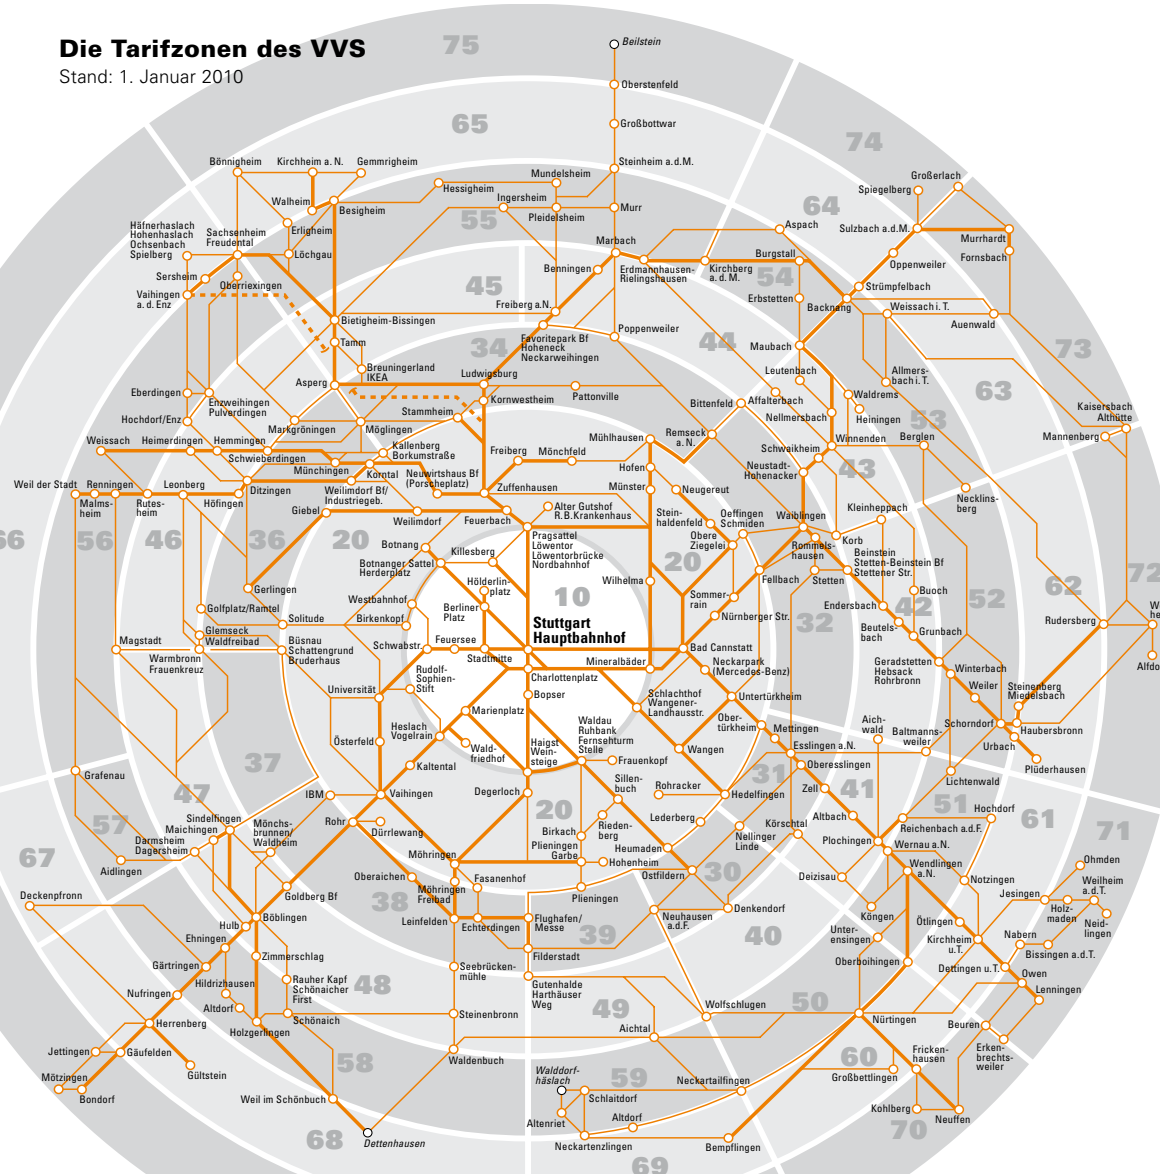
Die Tarifzonen des VVS
Stand: 1. Januar 2010

75 65 74 64 55 54 45 44 34 73 63 53 43 66 56 46 36 20 10 20 62 72 52 42 32 37 47 57 67 31 41 51 61 71 38 30 40 39 48 49 50 58 59 60 68 69 70

Beilstein
Oberstenfeld
Großbottwar
Steinheim a.d.M.
Mundelsheim
Murr
Hessigheim
Ingersheim
Pleidelsheim
Besigheim
Bönnigheim
Kirchheim a. N.
Gemmrigheim
Walheim
Erligheim
Löchgau
Häfnerhaslach
Hohenhaslach
Ochsenbach
Spielberg
Sachsenheim
Freudental
Sersheim
Oberriexingen
Vaihingen a. d. Enz
Bietigheim-Bissingen
Tamm
Marbach
Benningen
Freiberg a.N.
Favoritepark Bf
Hoheneck
Neckarweihingen
Poppenweiler
Erdmannhausen-Rielingshausen
Kirchberg a. d. M.
Burgstall
Erbstetten
Aspach
Sulzbach a.d.M.
Spiegelberg
Großerlach
Murrhardt
Fornsbach
Oppenweiler
Strümpfelbach
Backnang
Weissach i. T.
Auenwald
Maubach
Breuningerland IKEA
Asperg
Ludwigsburg
Kornwestheim
Pattonville
Eberdingen
Enzweihingen
Pulverdingen
Hochdorf/Enz
Markgröningen
Möglingen
Stammheim
Kallenberg
Borkumstraße
Weissach
Heimerdingen
Hemmingen
Schwieberdingen
Münchingen
Korntal
Neuwirtshaus Bf (Porscheplatz)
Zuffenhausen
Freiberg
Mönchfeld
Mühlhausen
Remseck a. N.
Bittenfeld
Affalterbach
Leutenbach
Allmersbach i. T.
Waldrems
Heiningen
Nellmersbach
Winnenden
Berglen
Kaisersbach
Althütte
Mannenberg
Weil der Stadt
Renningen
Malmsheim
Rutesheim
Leonberg
Höfingen
Ditzingen
Weilimdorf Bf/ Industriegeb.
Giebel
Weilimdorf
Feuerbach
Alter Gutshof
R.B.Krankenhaus
Pragsattel
Löwentor
Löwentorbrücke
Nordbahnhof
Hofen
Münster
Neugereut
Schwaikheim
Neustadt-Hohenacker
Steinhaldenfeld
Oeffingen
Schmiden
Obere Ziegelei
Waiblingen
Kleinheppach
Korb
Rommelshausen
Beinstein
Stetten-Beinstein Bf
Stettener Str.
Stetten
Fellbach
Neckling
Necklinsberg
Botnang
Killesberg
Botnanger Sattel
Herderplatz
Hölderlinplatz
Westbahnhof
Birkenkopf
Berliner Platz
Gerlingen
Golfplatz/Ramtel
Solitude
Glemseck
Waldfreibad
Magstadt
Büsnau
Schattengrund
Bruderhaus
Warmbronn
Frauenkreuz
Schwabstr.
Feuersee
Stadtmitte
Stuttgart Hauptbahnhof
Wilhelma
Sommerrain
Nürnberger Str.
Bad Cannstatt
Mineralbäder
Neckarpark (Mercedes-Benz)
Endersbach
Beutelsbach
Grunbach
Buoch
Rudersberg
Alfdorf
Universität
Rudolf-Sophien-Stift
Charlottenplatz
Bopser
Marienplatz
Heslach Vogelrain
Österfeld
Waldfriedhof
Haigst Weinsteige
Waldau Ruhbank Fernsehturm Stelle
Schlachthof Wangener-Landhausstr.
Untertürkheim
Obertürkheim
Wangen
Mettingen
Geradstetten
Hebsack
Rohrbronn
Winterbach
Weiler
Steinenberg
Miedelsbach
Schorndorf
Haubersbronn
Urbach
Plüderhausen
Aichwald
Baltmannsweiler
Esslingen a.N.
Oberesslingen
Kaltental
Frauenkopf
Sillenbuch
Rohracker
Hedelfingen
Zell
Altbach
Lichtenwald
Hochdorf
Reichenbach a.d.F.
Grafenau
IBM
Vaihingen
Degerloch
Lederberg
Körschtal
Nellinger Linde
Plochingen
Wernau a.N.
Sindelfingen
Maichingen
Darmsheim
Dagersheim
Mönchsbrunnen/ Waldheim
Rohr
Dürrlewang
Möhringen
Birkach
Riedenberg
Plieningen Garbe
Heumaden
Hohenheim
Ostfildern
Deizisau
Wendlingen a.N.
Notzingen
Ohmden
Weilheim a.d.T.
Jesingen
Holzmaden
Neidlingen
Aidlingen
Deckenpfronn
Goldberg Bf
Oberaichen
Fasanenhof
Möhringen Freibad
Leinfelden
Echterdingen
Flughafen/ Messe
Plieningen
Neuhausen a.d.F.
Denkendorf
Köngen
Unterensingen
Ötlingen
Kirchheim u.T.
Nabern
Bissingen a.d.T.
Oberboihingen
Dettingen u.T.
Owen
Lenningen
Böblingen
Hulb
Ehningen
Zimmerschlag
Gärtringen
Nufringen
Hildrizhausen
Rauher Kapf
Schönaicher First
Altdorf
Schönaich
Holzgerlingen
Herrenberg
Seebrückenmühle
Filderstadt
Gutenhalde
Harthäuser Weg
Steinenbronn
Wolfschlugen
Aichtal
Nürtingen
Beuren
Frickenhausen
Erkenbrechtsweiler
Großbettlingen
Jettingen
Gäufelden
Mötzingen
Gültstein
Bondorf
Weil im Schönbuch
Waldenbuch
Walddorfhäslach
Schlaitdorf
Altdorf
Altenriet
Neckartailfingen
Neckartenzlingen
Bempflingen
Kohlberg
Neuffen
Dettenhausen